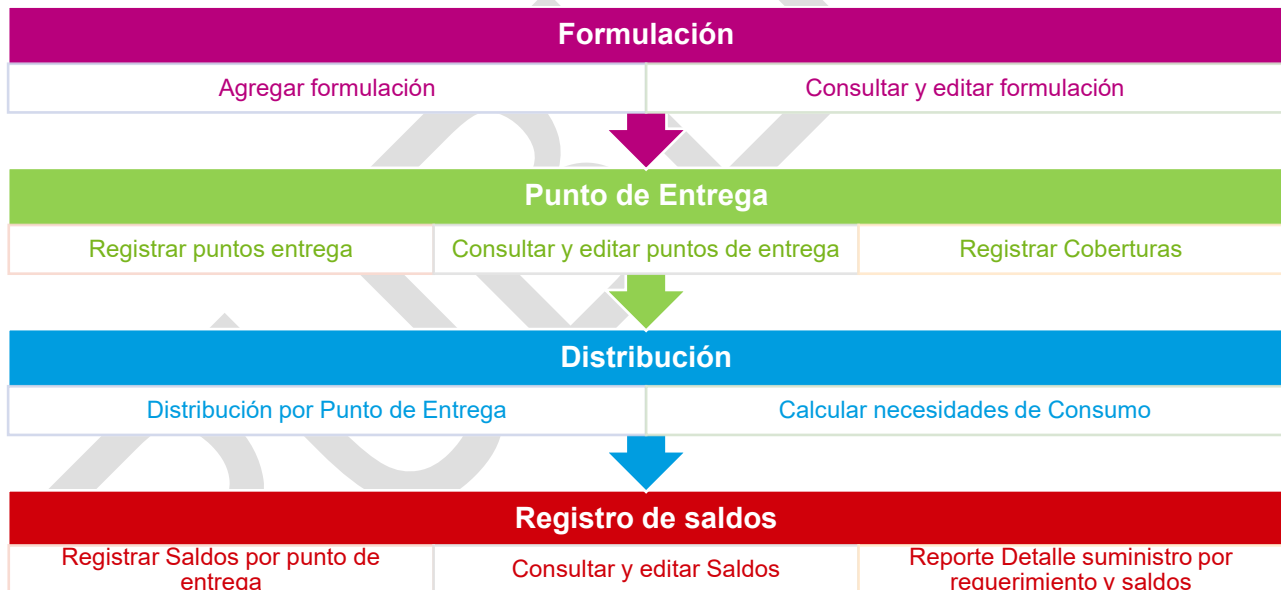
Formulación

Agregar formulación | Consultar y editar formulación

Punto de Entrega

Registrar puntos entrega | Consultar y editar puntos de entrega | Registrar Coberturas

Distribución

Distribución por Punto de Entrega | Calcular necesidades de Consumo

Registro de saldos

Registrar Saldos por punto de entrega | Consultar y editar Saldos | Reporte Detalle suministro por requerimiento y saldos